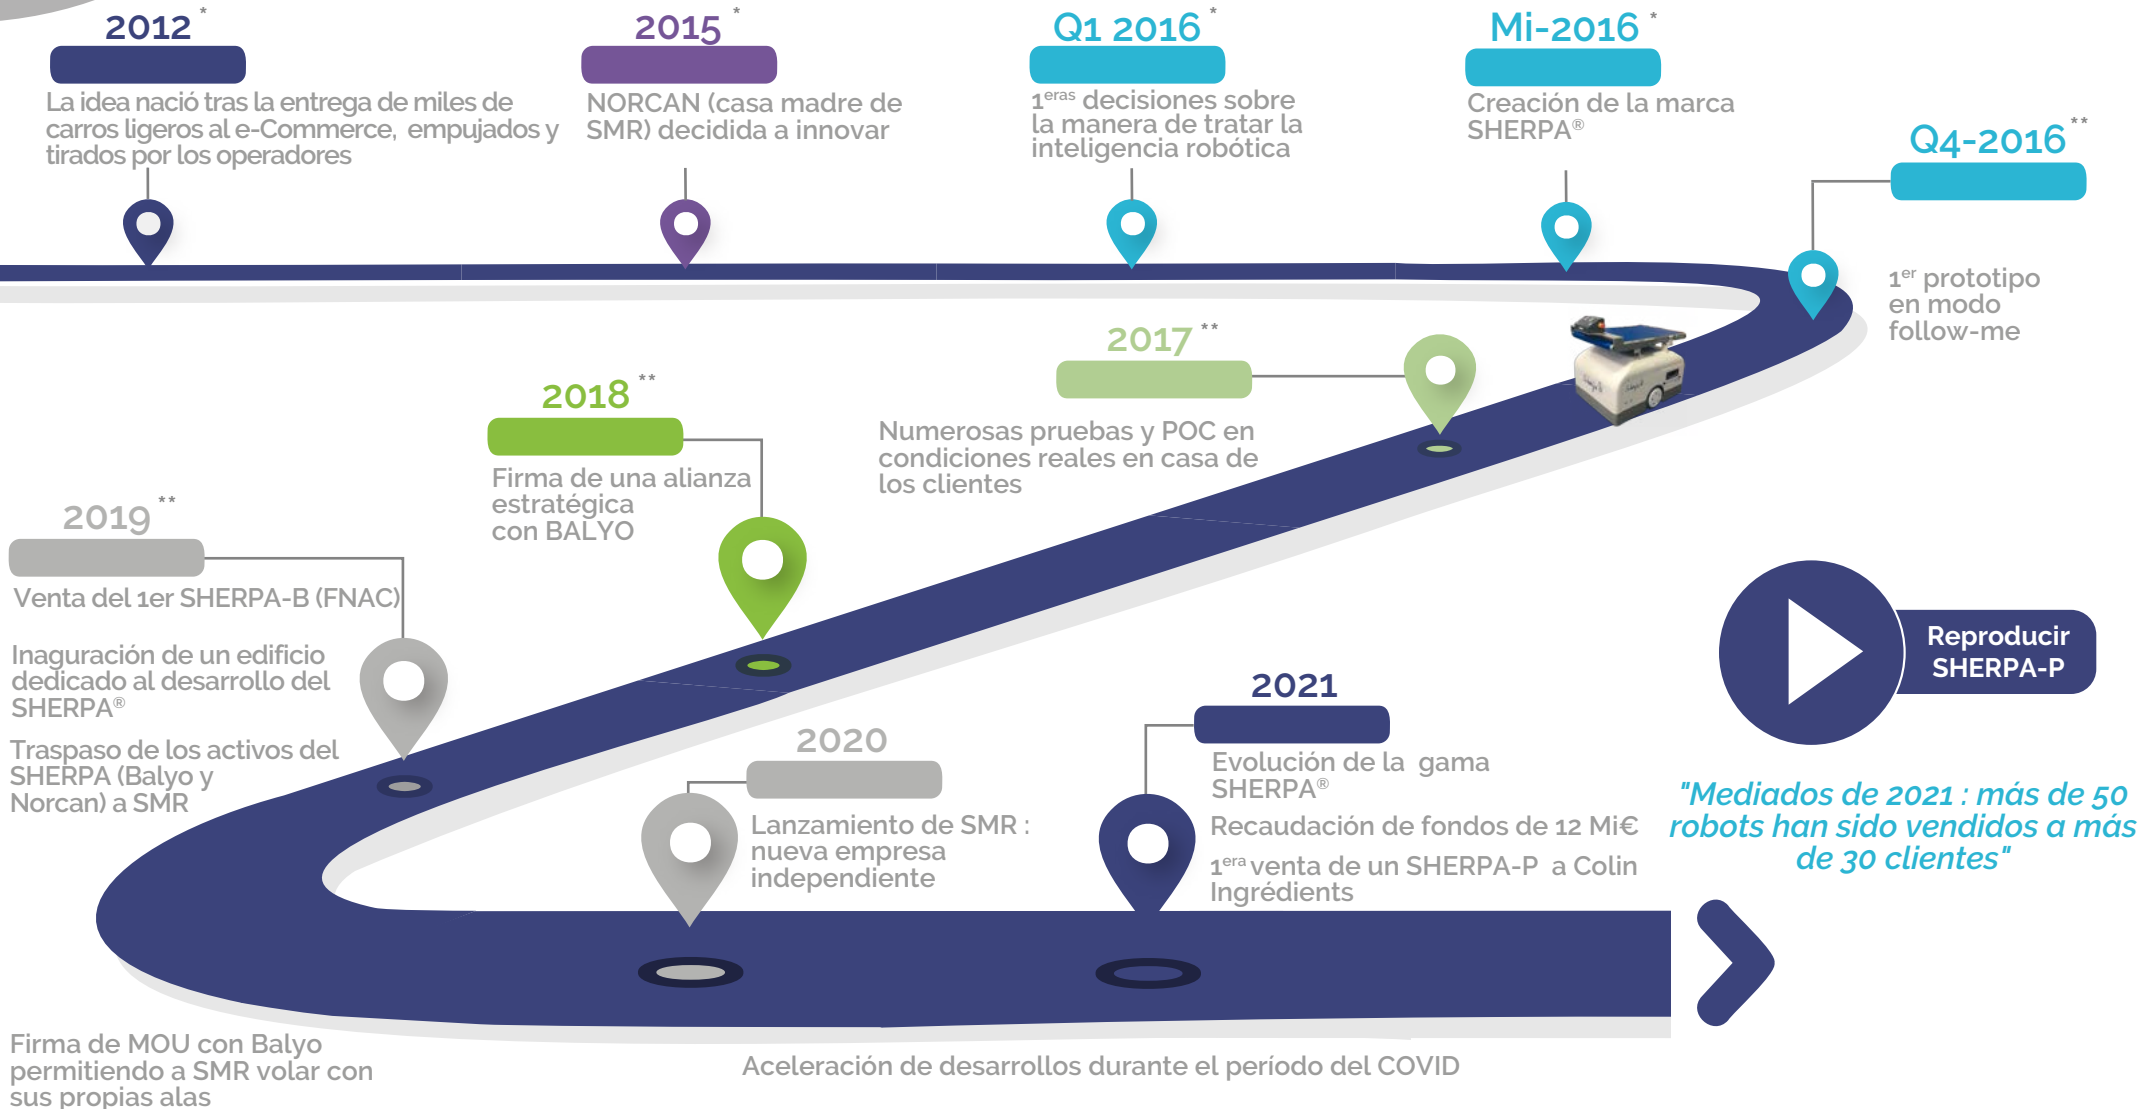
2012 *

La idea nació tras la entrega de miles de carros ligeros al e-Commerce, empujados y tirados por los operadores

2015 *

NORCAN (casa madre de SMR) decidida a innovar

Q1 2016 *

1$^{eras}$ decisiones sobre la manera de tratar la inteligencia robótica

Mi-2016 *

Creación de la marca SHERPA®

Q4-2016 **

1$^{er}$ prototipo en modo follow-me

2017 **

Numerosas pruebas y POC en condiciones reales en casa de los clientes

2018 **

Firma de una alianza estratégica con BALYO

2019 **

Venta del 1er SHERPA-B (FNAC)

Inaguración de un edificio dedicado al desarrollo del SHERPA®

Traspaso de los activos del SHERPA (Balyo y Norcan) a SMR

Firma de MOU con Balyo permitiendo a SMR volar con sus propias alas

2020

Lanzamiento de SMR : nueva empresa independiente

2021

Evolución de la gama SHERPA®

Recaudación de fondos de 12 Mi€

1$^{era}$ venta de un SHERPA-P a Colin Ingrédients

Reproducir SHERPA-P

"Mediados de 2021 : más de 50 robots han sido vendidos a más de 30 clientes"

Aceleración de desarrollos durante el período del COVID